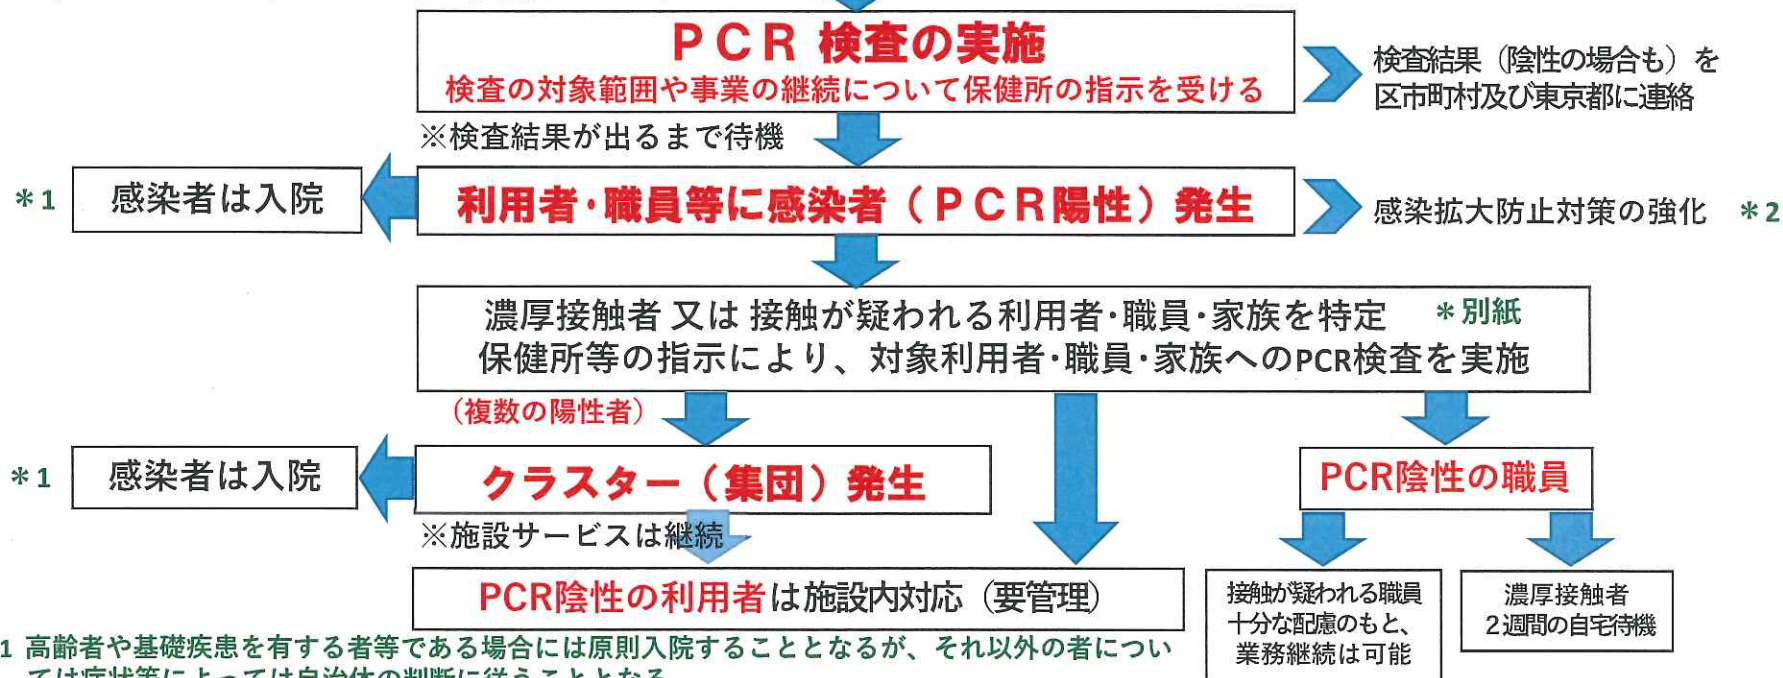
ＰＣＲ 検査の実施
検査の対象範囲や事業の継続について保健所の指示を受ける

検査結果（陰性の場合も）を区市町村及び東京都に連絡

※検査結果が出るまで待機

＊1　感染者は入院

利用者・職員等に感染者（ＰＣＲ陽性）発生

感染拡大防止対策の強化　＊2

濃厚接触者 又は 接触が疑われる利用者・職員・家族を特定　＊別紙
保健所等の指示により、対象利用者・職員・家族へのPCR検査を実施

（複数の陽性者）

＊1　感染者は入院

クラスター（集団）発生

※施設サービスは継続

PCR陰性の職員

PCR陰性の利用者は施設内対応（要管理）

接触が疑われる職員
十分な配慮のもと、
業務継続は可能

濃厚接触者
2週間の自宅待機

1 高齢者や基礎疾患を有する者等である場合には原則入院することとなるが、それ以外の者につい
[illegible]